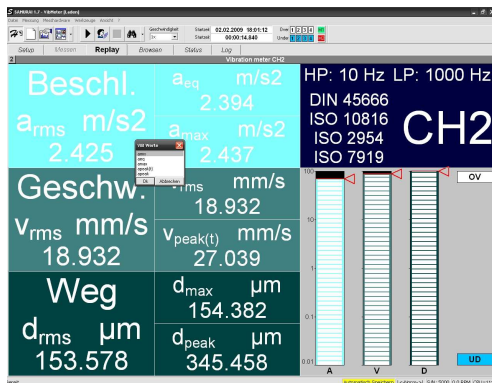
SAMURAI 1.7 - VibMeter [Laden]

Datei Messung Messhardware Webpage Ansicht ?

Geschwindigkeit 1x

Startzeit 02.02.2009 18:01:12

Startzeit 00:00:14.840

Setup Messen Replay Browsen Status Log

2 Vibration meter CH2

Beschl.

$a_{rms}$ m/s2

2.425

$a_{eq}$ m/s2

2.394

$a_{max}$ m/s2

2.437

VM Werte

arms
aeq
amax
apeak(t)
apeak

Ok Abbrechen

HP: 10 Hz LP: 1000 Hz

DIN 45666

ISO 10816

ISO 2954

ISO 7919

CH2

Geschw.

$v_{rms}$ mm/s

18.932

$v_{rms}$ mm/s

18.932

$v_{peak(t)}$ mm/s

27.039

Weg

$d_{rms}$ µm

153.578

$d_{max}$ µm

154.382

$d_{peak}$ µm

345.458

100

10

1

0.1

0.01

A V D

OV

UD

Automatisch Speichern